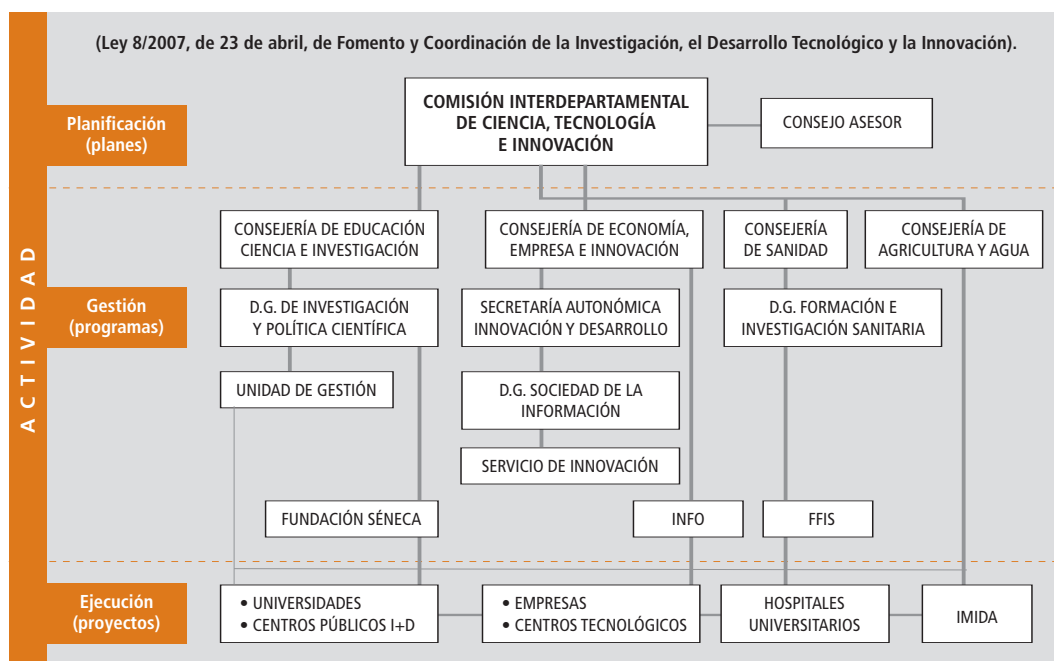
(Ley 8/2007, de 23 de abril, de Fomento y Coordinación de la Investigación, el Desarrollo Tecnológico y la Innovación).

ACTIVIDAD

Planificación (planes)

COMISIÓN INTERDEPARTAMENTAL DE CIENCIA, TECNOLOGÍA E INNOVACIÓN

CONSEJO ASESOR

Gestión (programas)

CONSEJERÍA DE EDUCACIÓN CIENCIA E INVESTIGACIÓN

CONSEJERÍA DE ECONOMÍA, EMPRESA E INNOVACIÓN

CONSEJERÍA DE SANIDAD

CONSEJERÍA DE AGRICULTURA Y AGUA

D.G. DE INVESTIGACIÓN Y POLÍTICA CIENTÍFICA

SECRETARÍA AUTONÓMICA INNOVACIÓN Y DESARROLLO

D.G. FORMACIÓN E INVESTIGACIÓN SANITARIA

UNIDAD DE GESTIÓN

D.G. SOCIEDAD DE LA INFORMACIÓN

SERVICIO DE INNOVACIÓN

FUNDACIÓN SÉNECA

INFO

FFIS

Ejecución (proyectos)

• UNIVERSIDADES
• CENTROS PÚBLICOS I+D

• EMPRESAS
• CENTROS TECNOLÓGICOS

HOSPITALES UNIVERSITARIOS

IMIDA